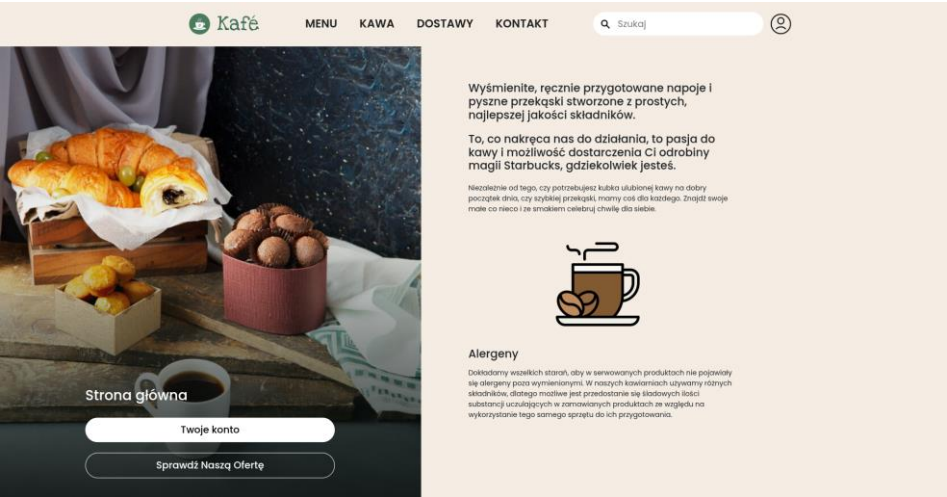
Kafé

MENU KAWA DOSTAWY KONTAKT

Szukaj

Wyśmienite, ręcznie przygotowane napoje i pyszne przekąski stworzone z prostych, najlepszej jakości składników.

To, co nakręca nas do działania, to pasja do kawy i możliwość dostarczenia Ci odrobiny magii Starbucks, gdziekolwiek jesteś.

Niezależnie od tego, czy potrzebujesz kubka ulubionej kawy na dobry początek dnia, czy szybkiej przekąski, mamy coś dla każdego. Znajdź swoje małe co nieco i ze smakiem celebruj chwilę dla siebie.

Strona główna

Twoje konto

Sprawdź Naszą Ofertę

Alergeny

Dokładamy wszelkich starań, aby w serwowanych produktach nie pojawiały się alergeny poza wymienionymi. W naszych kawiarniach używamy różnych składników, dlatego możliwe jest przedostanie się śladowych ilości substancji uczulających w zamawianych produktach ze względu na wykorzystanie tego samego sprzętu do ich przygotowania.